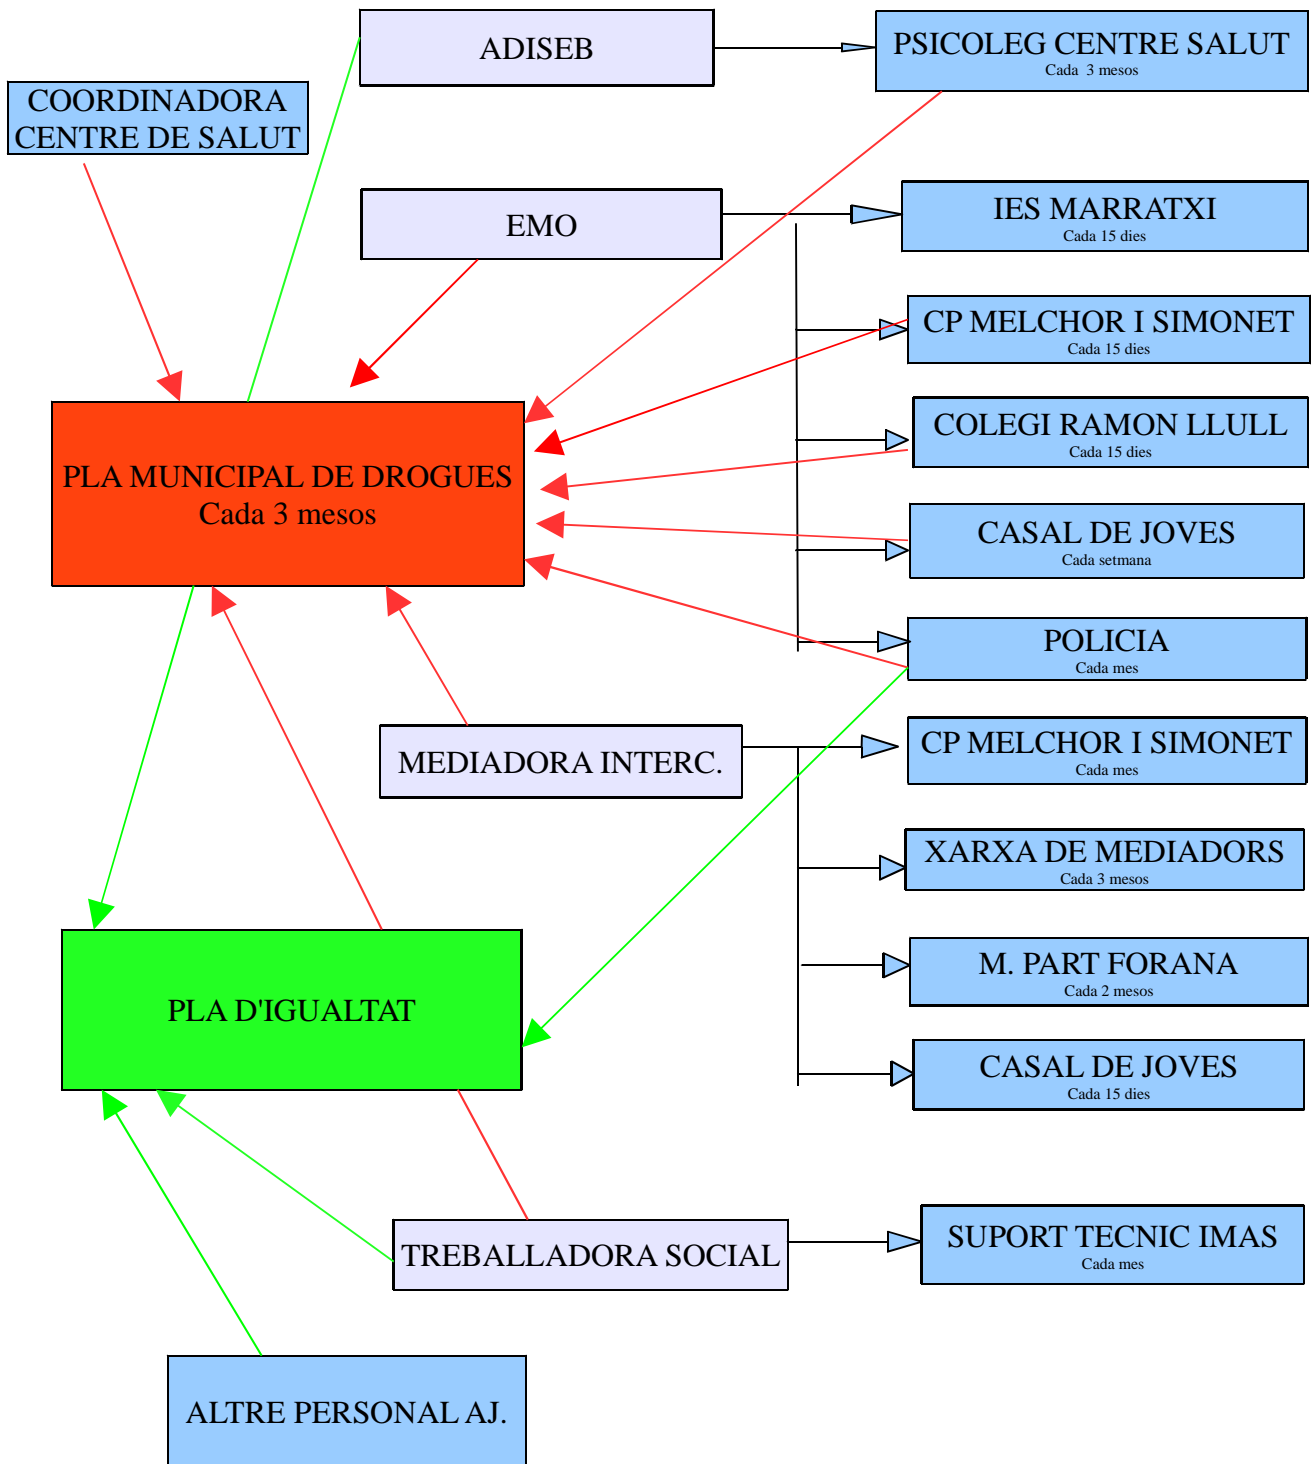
ADISEB

PSICOLEG CENTRE SALUT
Cada 3 mesos

COORDINADORA CENTRE DE SALUT

EMO

IES MARRATXI
Cada 15 dies

CP MELCHOR I SIMONET
Cada 15 dies

COLEGI RAMON LLULL
Cada 15 dies

PLA MUNICIPAL DE DROGUES
Cada 3 mesos

CASAL DE JOVES
Cada setmana

POLICIA
Cada mes

MEDIADORA INTERC.

CP MELCHOR I SIMONET
Cada mes

XARXA DE MEDIADORS
Cada 3 mesos

M. PART FORANA
Cada 2 mesos

PLA D'IGUALTAT

CASAL DE JOVES
Cada 15 dies

TREBALLADORA SOCIAL

SUPORT TECNIC IMAS
Cada mes

ALTRE PERSONAL AJ.